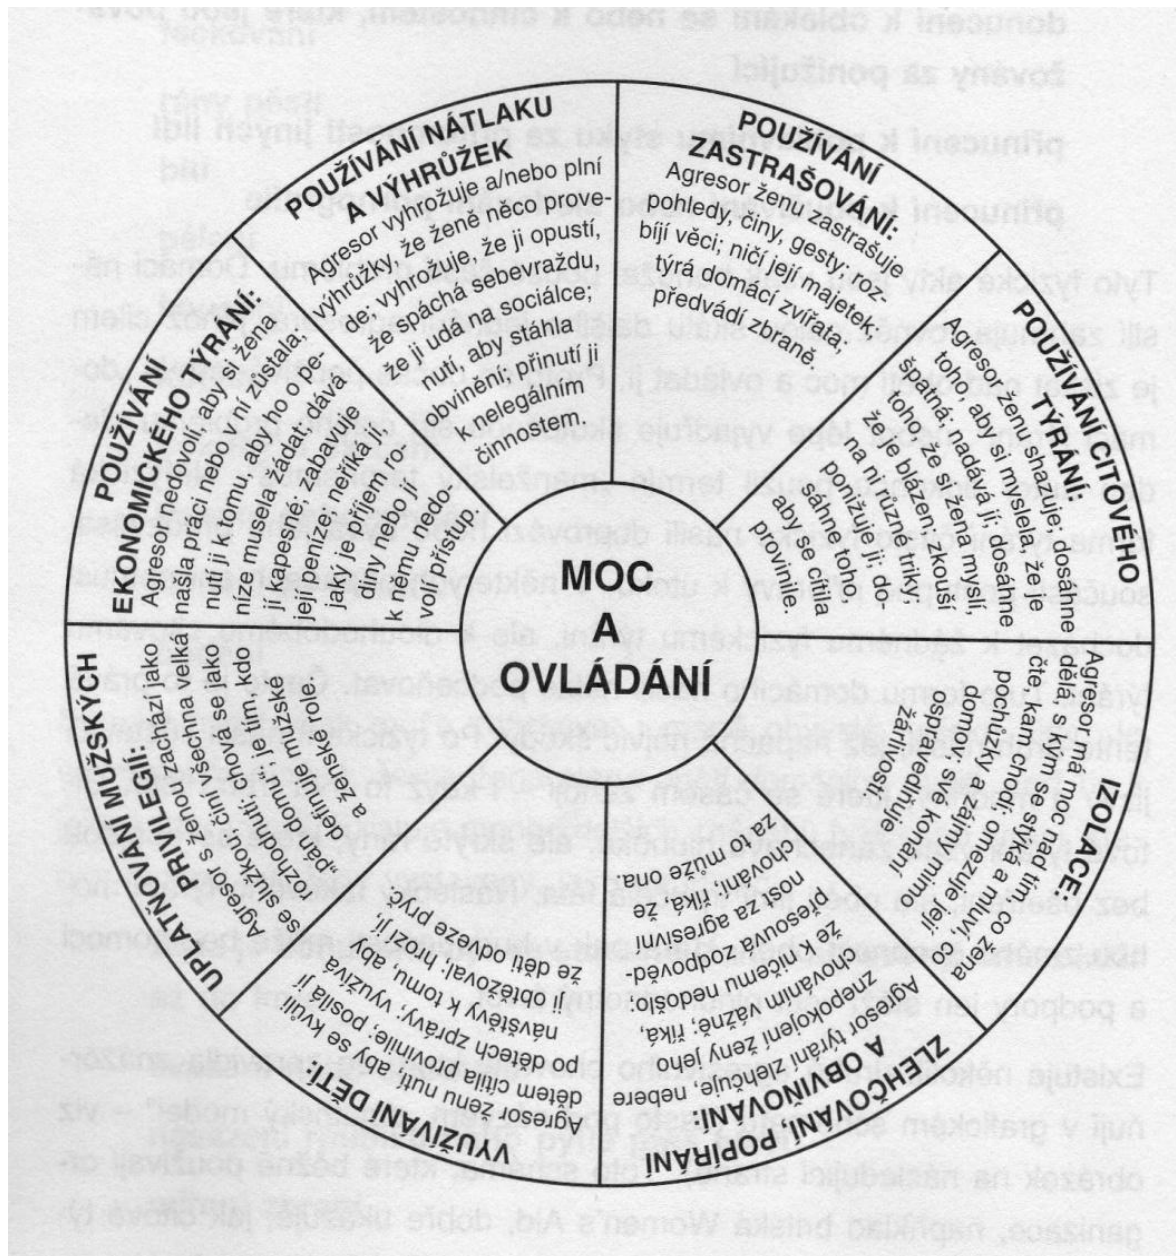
donucení k obličkám se nebo k chřosení, které jsou pova- žovány za ponižující

přinucení k ...

přinucení k ...

Tyto fyzické akty ... Domácí ná- silí ... silem je ... do- ... -

MOC A OVLÁDÁNÍ

POUŽÍVÁNÍ NÁTLAKU A VÝHRŮŽEK
Agresor vyhrožuje a/nebo plní výhrůžky, že ženě něco provede; vyhrožuje, že ji opustí, že spáchá sebevraždu, že ji udá na sociálce; nutí, aby stáhla obvinění; přinutí ji k nelegálním činnostem.

POUŽÍVÁNÍ ZASTRAŠOVÁNÍ:
Agresor ženu zastrašuje pohledy, činy, gesty; rozbíjí věci; ničí její majetek; týrá domácí zvířata; předvádí zbraně.

POUŽÍVÁNÍ CITOVÉHO TÝRÁNÍ:
Agresor ženu shazuje; dosáhne toho, aby si myslela, že je špatná; nadává jí; dosáhne toho, že si žena myslí, že je blázen; zkouší na ni různé triky; ponižuje ji; dosáhne toho, aby se cítila provinile.

IZOLACE:
Agresor má moc nad tím, co žena dělá, s kým se stýká, co čte, kam chodí; omezuje její pochůzky a zájmy mimo domov; své konání ospravedlňuje žárlivostí.

ZLEHČOVÁNÍ, POPÍRÁNÍ A OBVIŇOVÁNÍ:
Agresor týrání zlehčuje, nebere znepokojení ženy jeho chováním vážně; říká, že k ničemu nedošlo; přesouvá zodpovědnost za agresivní chování; říká, že za to může ona.

VYUŽÍVÁNÍ DĚTÍ:
Agresor ženu nutí, aby se kvůli dětem cítila provinile; posílá jí po dětech zprávy; využívá ji návštěvy k tomu, aby ji obtěžoval; hrozí jí, že děti odveze pryč.

UPLATŇOVÁNÍ MUŽSKÝCH PRIVILEGIÍ:
Agresor s ženou zachází jako se služkou; činí všechna velká „rozhodnutí"; chová se jako „pán domu"; je tím, kdo definuje mužské a ženské role.

POUŽÍVÁNÍ EKONOMICKÉHO TÝRÁNÍ:
Agresor nedovolí, aby si žena našla práci nebo v ní zůstala; nutí ji k tomu, aby ho o peníze musela žádat; dává jí kapesné; zabavuje její peníze; neříká jí, jaký je příjem rodiny nebo jí k němu nedovolí přístup.

Existuje několik ... ňují v grafickém ... model" – viz obrázek na následující straně ... ganizace, například britská Women's Aid, dobře ukazuje, jak chová (-)